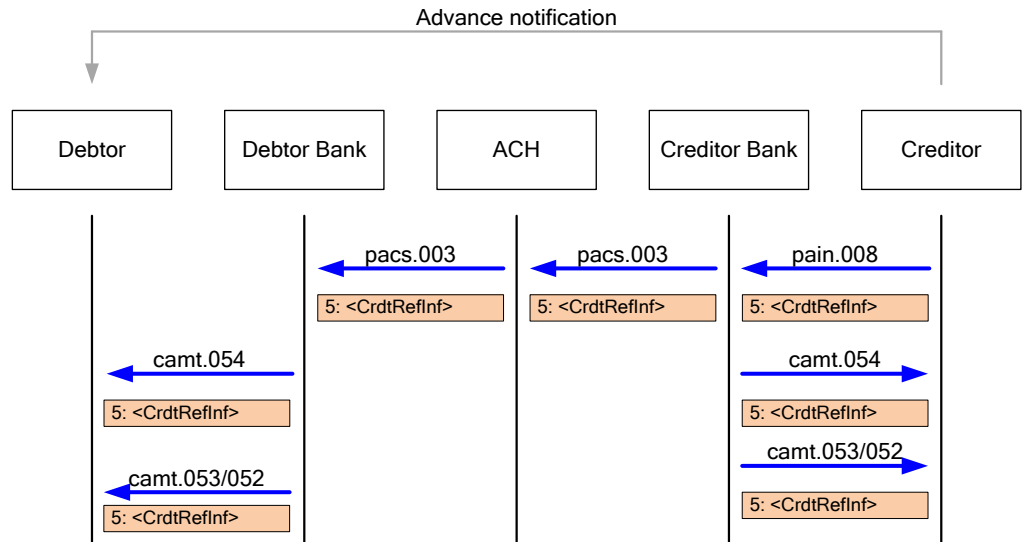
Advance notification

Debtor

Debtor Bank

ACH

Creditor Bank

Creditor

pacs.003

5: <CrdtRefInf>

pacs.003

5: <CrdtRefInf>

pain.008

5: <CrdtRefInf>

camt.054

5: <CrdtRefInf>

camt.054

5: <CrdtRefInf>

camt.053/052

5: <CrdtRefInf>

camt.053/052

5: <CrdtRefInf>